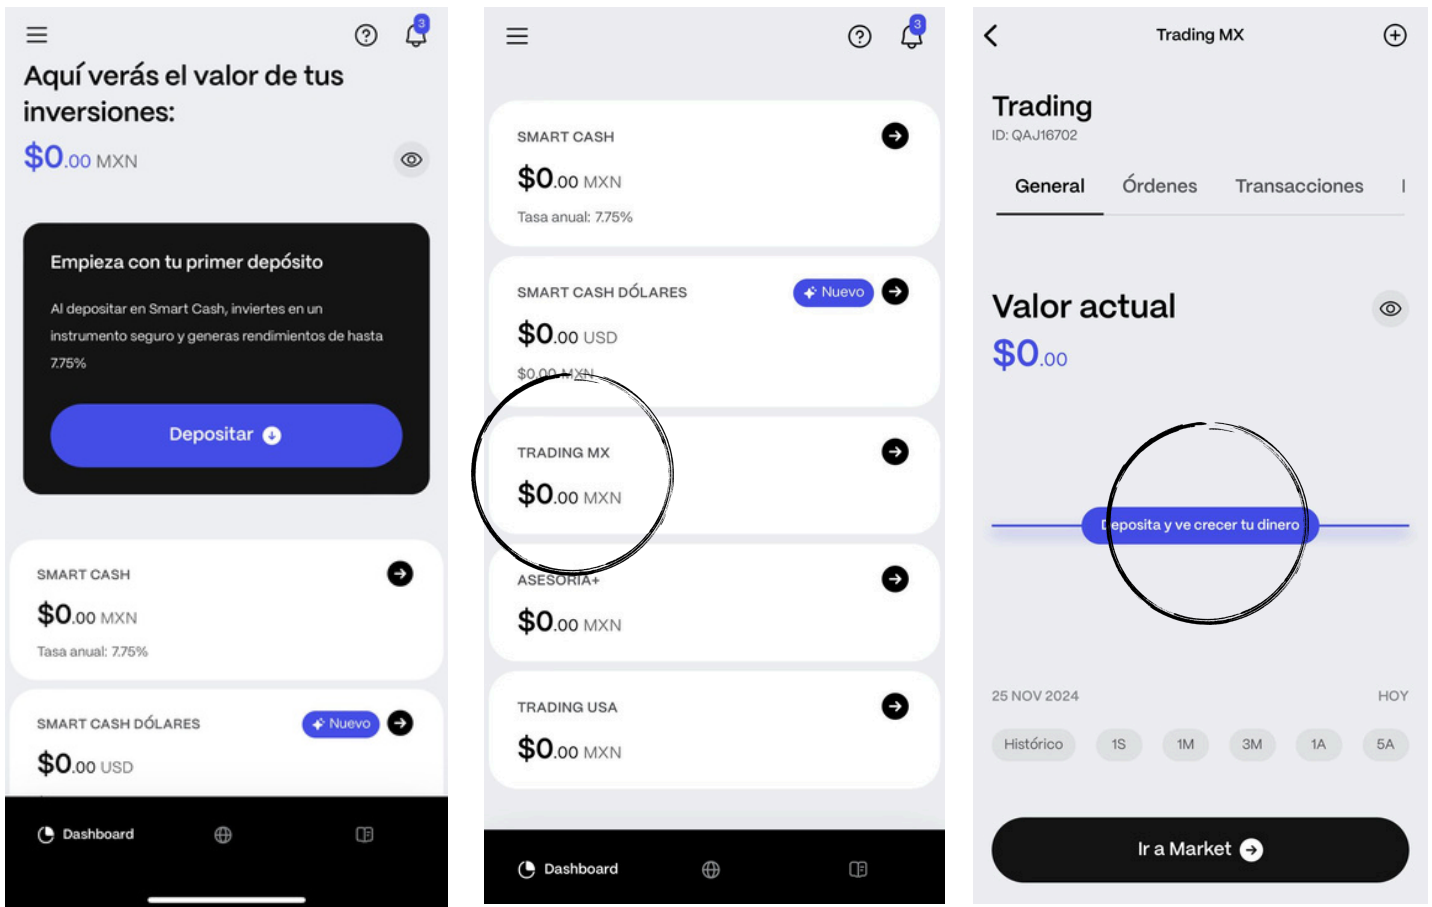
3

Aquí verás el valor de tus inversiones:

$0.00 MXN

Empieza con tu primer depósito

Al depositar en Smart Cash, inviertes en un instrumento seguro y generas rendimientos de hasta 7.75%

Depositar

SMART CASH

$0.00 MXN

Tasa anual: 7.75%

SMART CASH DÓLARES

Nuevo

$0.00 USD

Dashboard

3

SMART CASH

$0.00 MXN

Tasa anual: 7.75%

SMART CASH DÓLARES

Nuevo

$0.00 USD

$0.00 MXN

TRADING MX

$0.00 MXN

ASESORIA+

$0.00 MXN

TRADING USA

$0.00 MXN

Dashboard

Trading MX

Trading

ID: QAJ16702

General Órdenes Transacciones I

Valor actual

$0.00

Deposita y ve crecer tu dinero

25 NOV 2024

HOY

Histórico 1S 1M 3M 1A 5A

Ir a Market